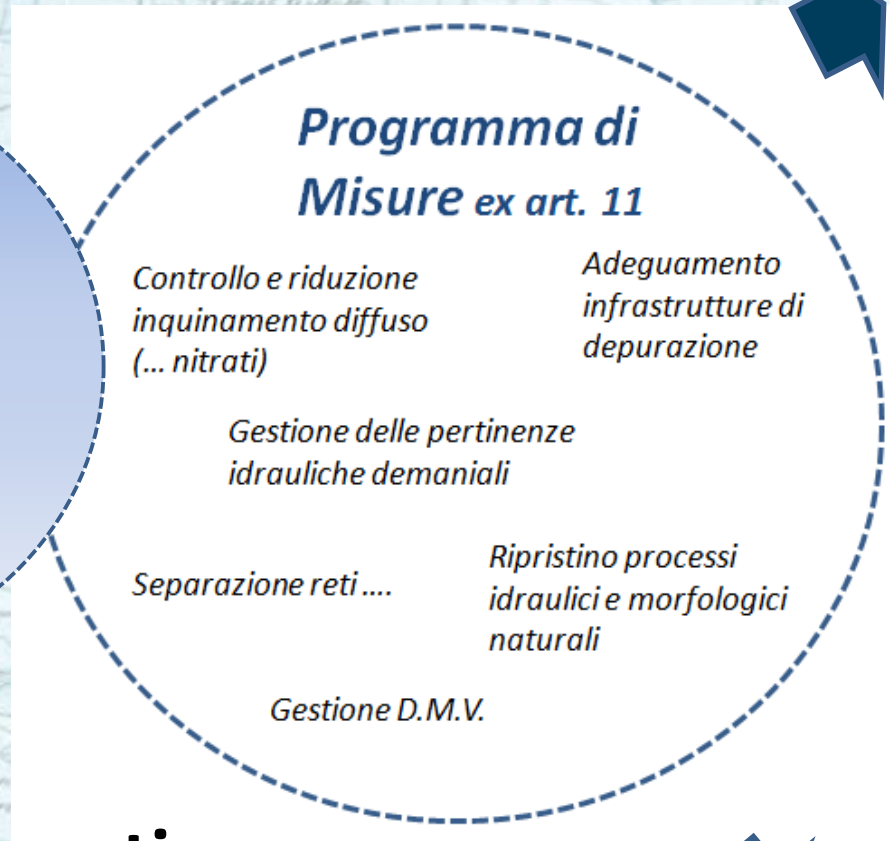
Programma di Misure ex art. 11

Controllo e riduzione inquinamento diffuso (… nitrati)

Adeguamento infrastrutture di depurazione

Gestione delle pertinenze idrauliche demaniali

Separazione reti ….

Ripristino processi idraulici e morfologici naturali

Gestione D.M.V.